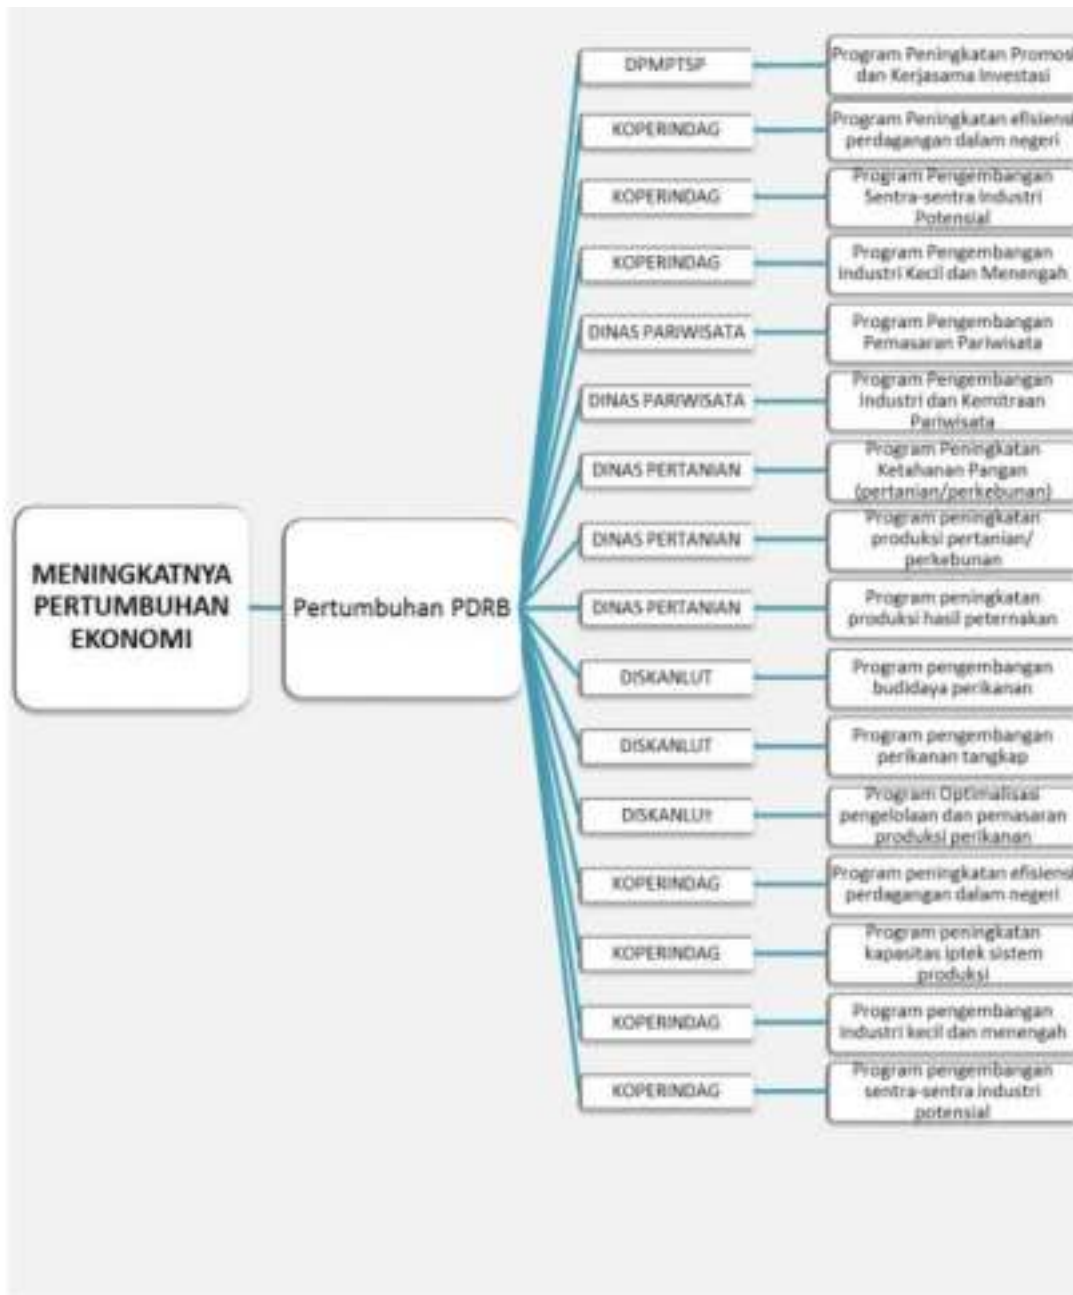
MENINGKATNYA PERTUMBUHAN EKONOMI

Pertumbuhan PDRB

DPMPTSP
Program Peningkatan Promosi dan Kerjasama Investasi

KOPERINDAG
Program Peningkatan efisiensi perdagangan dalam negeri

KOPERINDAG
Program Pengembangan Sentra-sentra Industri Potensial

KOPERINDAG
Program Pengembangan Industri Kecil dan Menengah

DINAS PARIWISATA
Program Pengembangan Pemasaran Pariwisata

DINAS PARIWISATA
Program Pengembangan Industri dan Kemitraan Pariwisata

DINAS PERTANIAN
Program Peningkatan Ketahanan Pangan (pertanian/perkebunan)

DINAS PERTANIAN
Program peningkatan produksi pertanian/ perkebunan

DINAS PERTANIAN
Program peningkatan produksi hasil peternakan

DISKANLUT
Program pengembangan budidaya perikanan

DISKANLUT
Program pengembangan perikanan tangkap

DISKANLUT
Program Optimalisasi pengelolaan dan pemasaran produksi perikanan

KOPERINDAG
Program peningkatan efisiensi perdagangan dalam negeri

KOPERINDAG
Program peningkatan kapasitas iptek sistem produksi

KOPERINDAG
Program pengembangan industri kecil dan menengah

KOPERINDAG
Program pengembangan sentra-sentra industri potensial